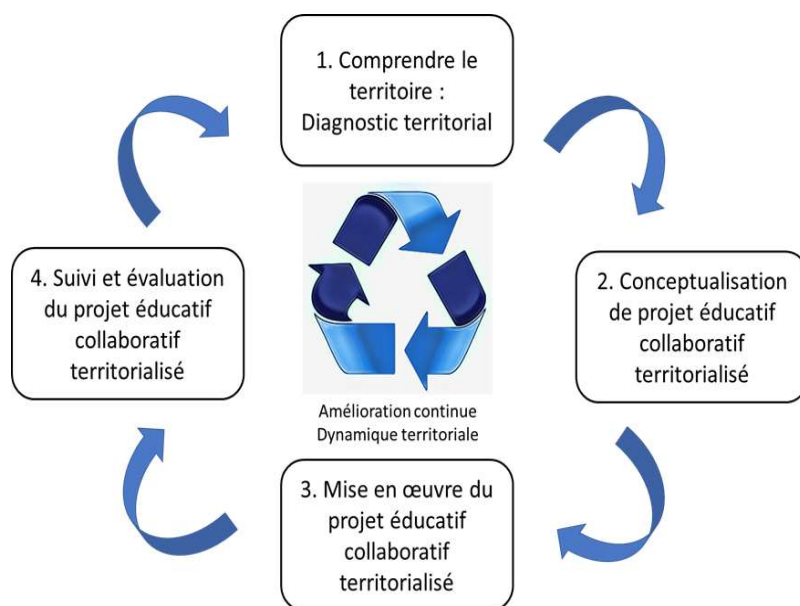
1. Comprendre le territoire : Diagnostic territorial

2. Conceptualisation de projet éducatif collaboratif territorialisé

Amélioration continue
Dynamique territoriale

3. Mise en œuvre du projet éducatif collaboratif territorialisé

4. Suivi et évaluation du projet éducatif collaboratif territorialisé